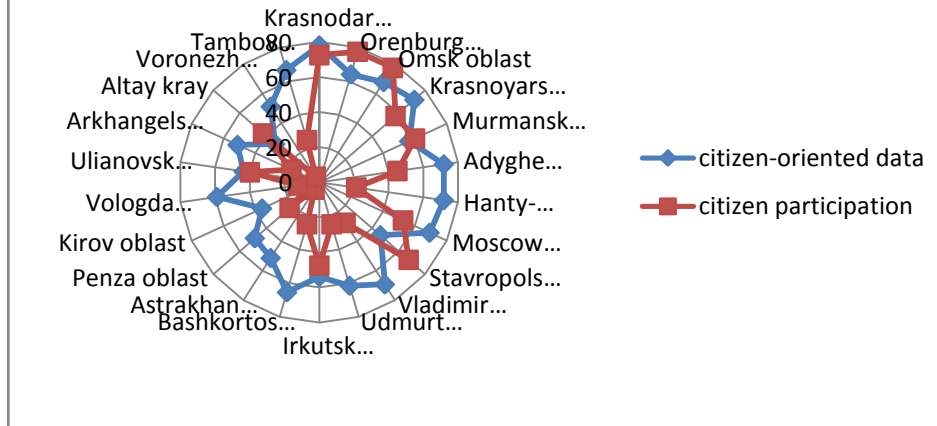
Krasnodar…
Orenburg…
Omsk oblast
Krasnoyars…
Murmansk…
Adyghe…
Hanty-…
Moscow…
Stavropols…
Vladimir…
Udmurt…
Irkutsk…
Bashkortos…
Astrakhan…
Penza oblast
Kirov oblast
Vologda…
Ulianovsk…
Arkhangels…
Altay kray
Voronezh…
Tambo…
80
60
40
20
0

citizen-oriented data
citizen participation